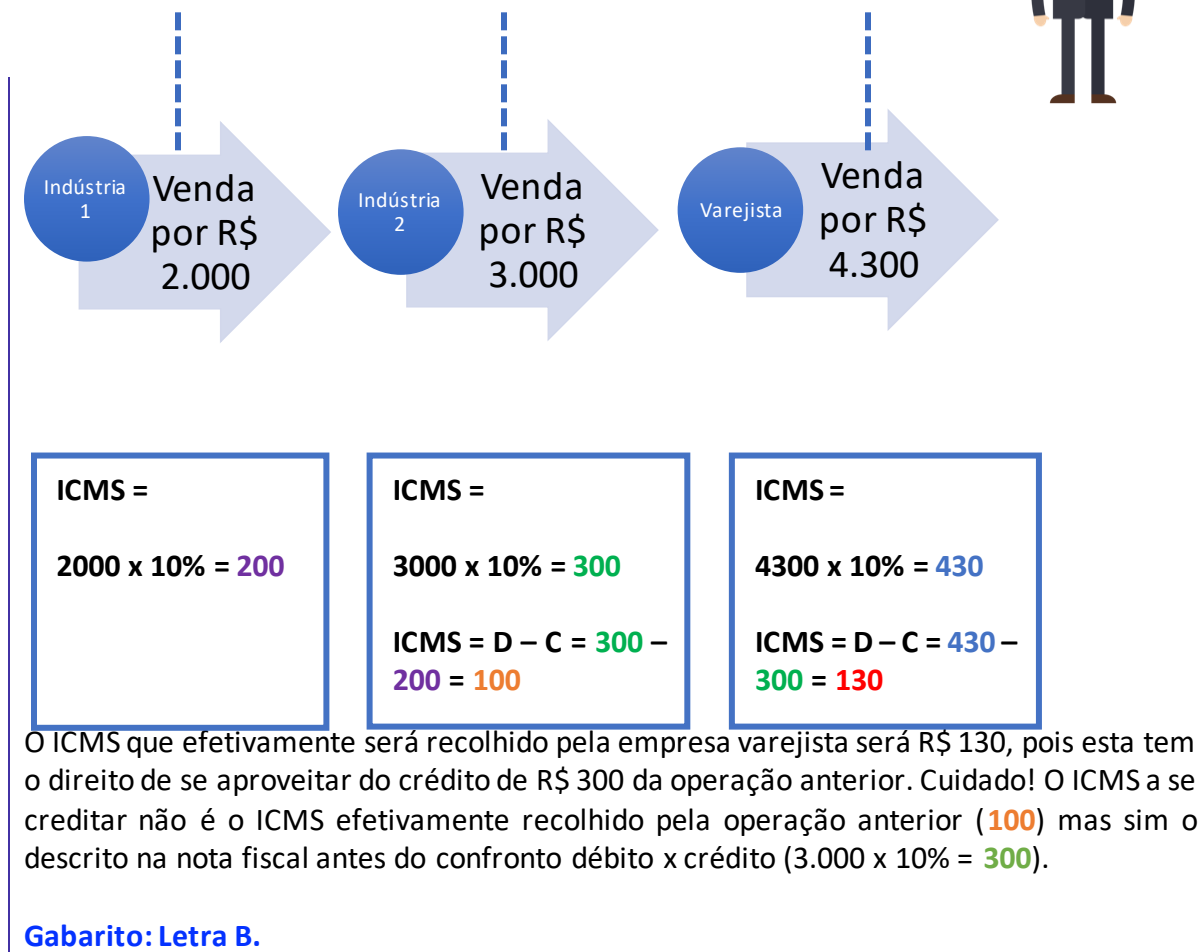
Indústria 1

Venda por R$ 2.000

Indústria 2

Venda por R$ 3.000

Varejista

Venda por R$ 4.300

ICMS =

2000 x 10% = 200

ICMS =

3000 x 10% = 300

ICMS = D – C = 300 – 200 = 100

ICMS =

4300 x 10% = 430

ICMS = D – C = 430 – 300 = 130

O ICMS que efetivamente será recolhido pela empresa varejista será R$ 130, pois esta tem o direito de se aproveitar do crédito de R$ 300 da operação anterior. Cuidado! O ICMS a se creditar não é o ICMS efetivamente recolhido pela operação anterior (100) mas sim o descrito na nota fiscal antes do confronto débito x crédito (3.000 x 10% = 300).

Gabarito: Letra B.